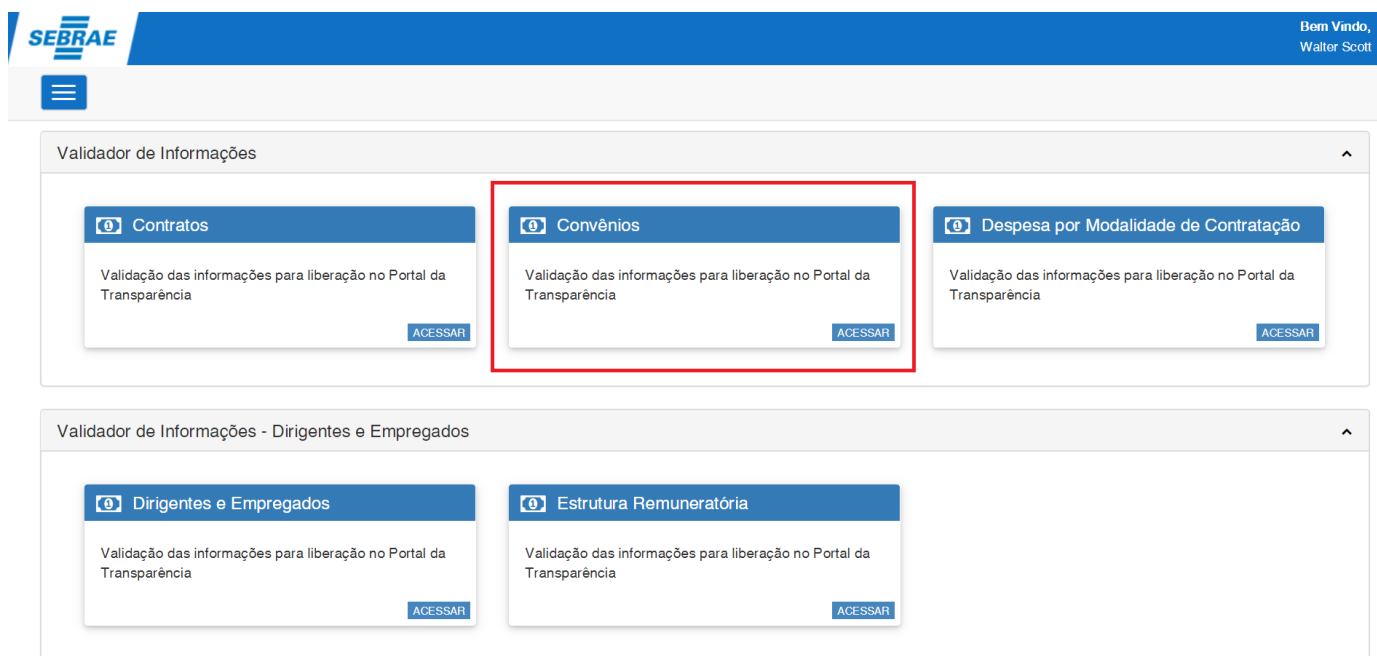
SEBRAE

Bem Vindo,
Walter Scott

Validador de Informações

Contratos

Validação das informações para liberação no Portal da Transparência

ACESSAR

Convênios

Validação das informações para liberação no Portal da Transparência

ACESSAR

Despesa por Modalidade de Contratação

Validação das informações para liberação no Portal da Transparência

ACESSAR

Validador de Informações - Dirigentes e Empregados

Dirigentes e Empregados

Validação das informações para liberação no Portal da Transparência

ACESSAR

Estrutura Remuneratória

Validação das informações para liberação no Portal da Transparência

ACESSAR